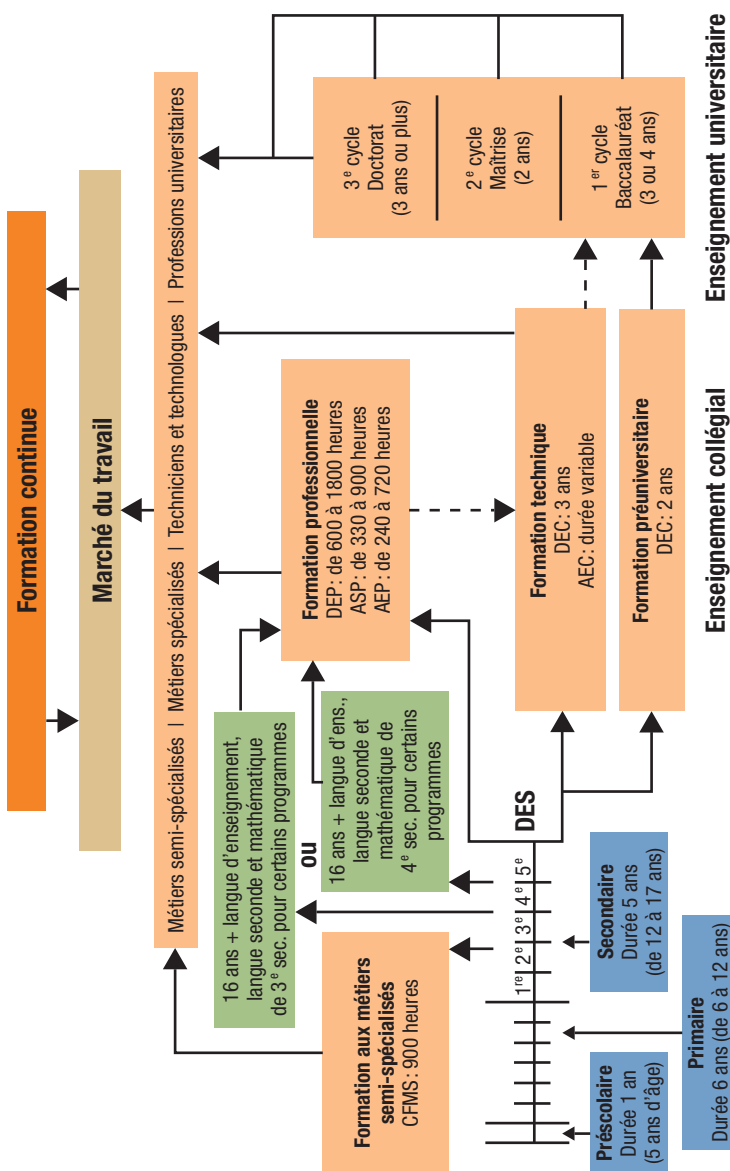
Formation continue

Marché du travail

Métiers semi-spécialisés | Métiers spécialisés | Techniciens et technologues | Professions universitaires

Enseignement universitaire

3$^e$ cycle Doctorat (3 ans ou plus)

2$^e$ cycle Maîtrise (2 ans)

1$^{er}$ cycle Baccalauréat (3 ou 4 ans)

Enseignement collégial

Formation technique
DEC: 3 ans
AEC: durée variable

Formation préuniversitaire
DEC: 2 ans

Formation professionnelle
DEP: de 600 à 1800 heures
ASP: de 330 à 900 heures
AEP: de 240 à 720 heures

16 ans + langue d'enseignement, langue seconde et mathématique de 3$^e$ sec. pour certains programmes

ou

16 ans + langue d'ens., langue seconde et mathématique de 4$^e$ sec. pour certains programmes

Formation aux métiers semi-spécialisés
CFMS: 900 heures

DES

1$^{re}$ 2$^e$ 3$^e$ 4$^e$ 5$^e$

Secondaire
Durée 5 ans
(de 12 à 17 ans)

Primaire
Durée 6 ans (de 6 à 12 ans)

Préscolaire
Durée 1 an
(5 ans d'âge)